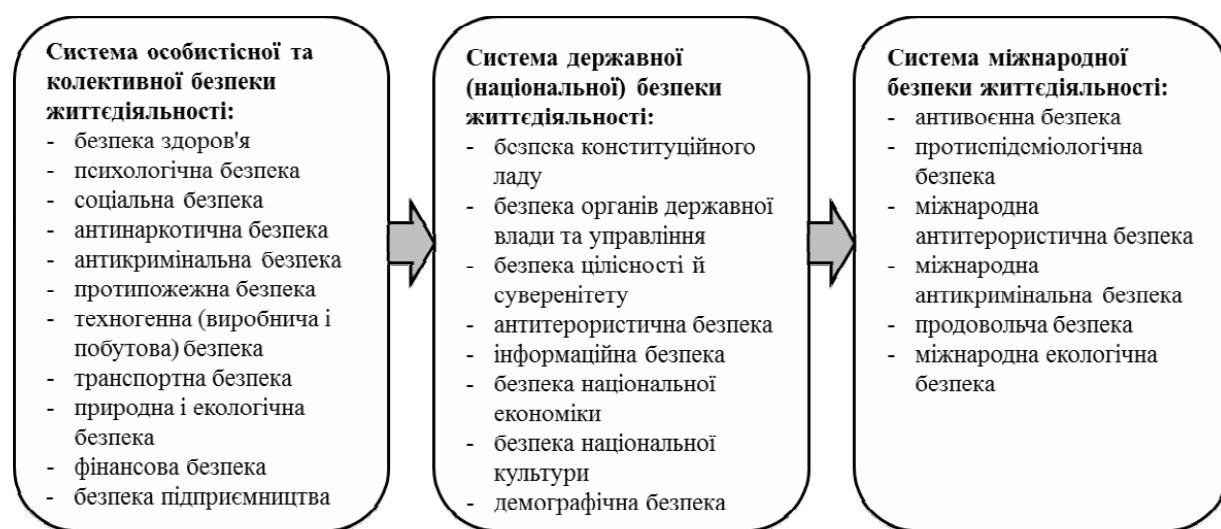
Система особистісної та колективної безпеки життєдіяльності:
- безпека здоров'я
- психологічна безпека
- соціальна безпека
- антинаркотична безпека
- антикримінальна безпека
- протипожежна безпека
- техногенна (виробнича і побутова) безпека
- транспортна безпека
- природна і екологічна безпека
- фінансова безпека
- безпека підприємництва

Система державної (національної) безпеки життєдіяльності:
- безпека конституційного ладу
- безпека органів державної влади та управління
- безпека цілісності й суверенітету
- антитерористична безпека
- інформаційна безпека
- безпека національної економіки
- безпека національної культури
- демографічна безпека

Система міжнародної безпеки життєдіяльності:
- антивоєнна безпека
- протиепідеміологічна безпека
- міжнародна антитерористична безпека
- міжнародна антикримінальна безпека
- продовольча безпека
- міжнародна екологічна безпека